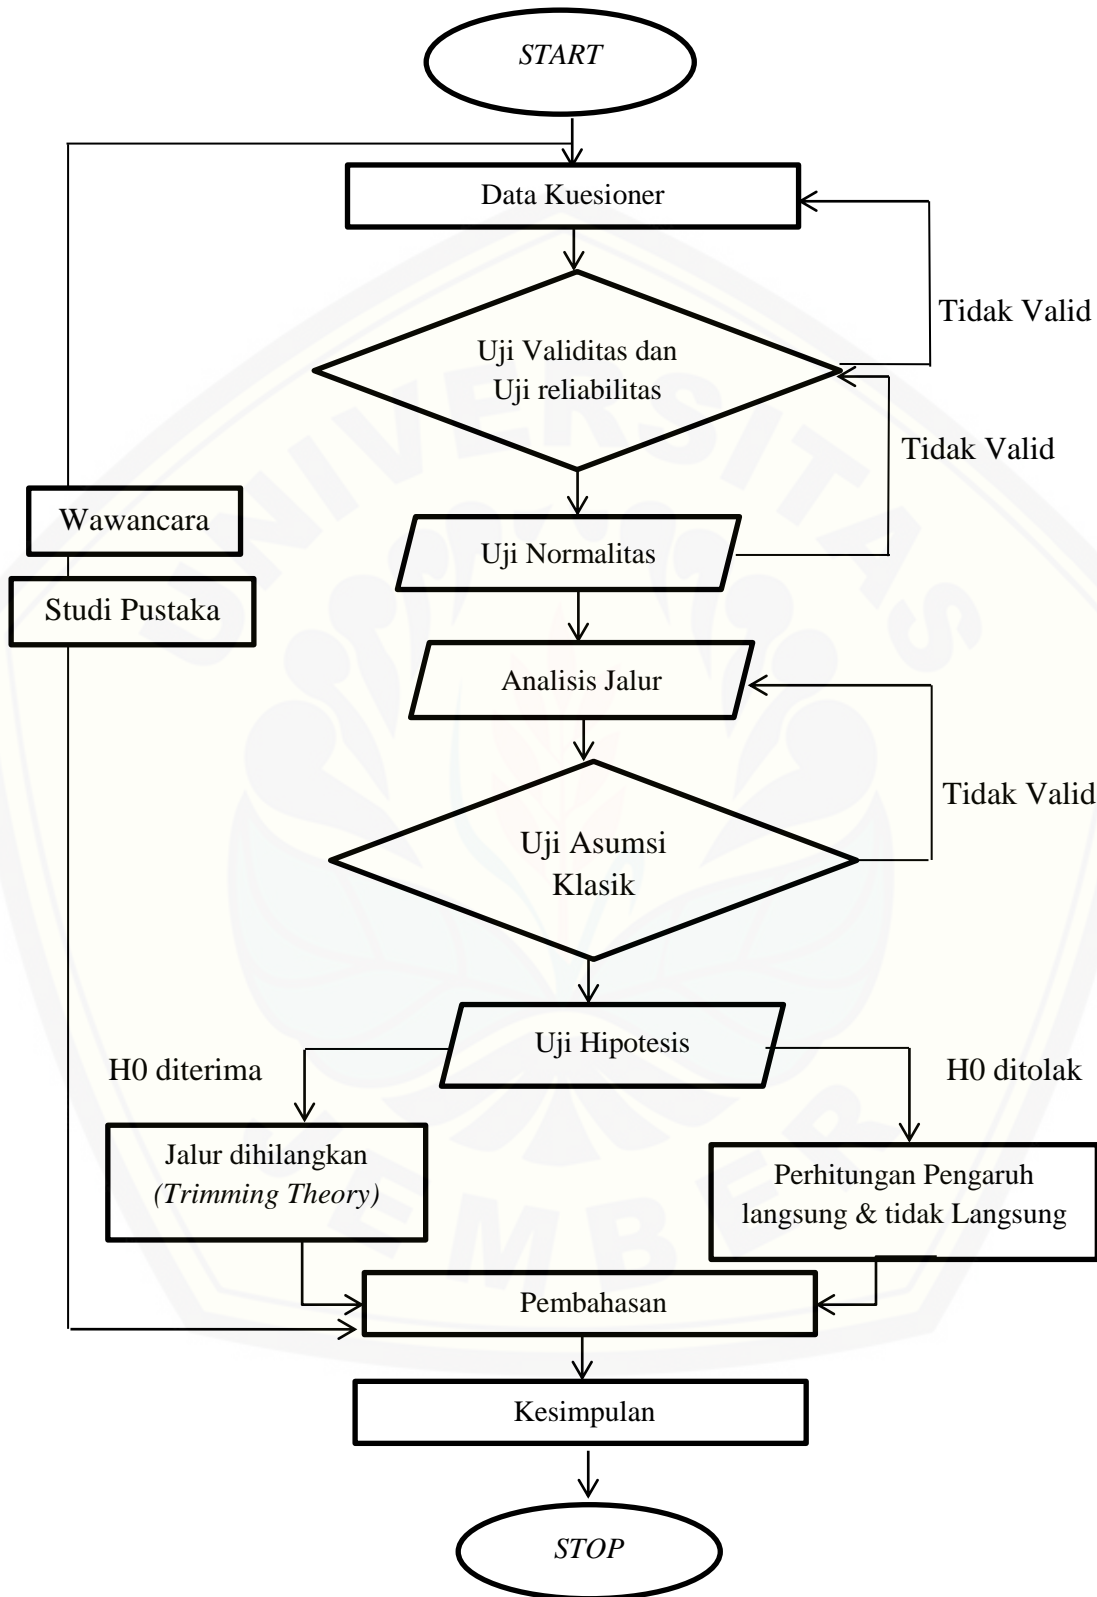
START

Data Kuesioner

Tidak Valid

Uji Validitas dan Uji reliabilitas

Tidak Valid

Wawancara

Studi Pustaka

Uji Normalitas

Analisis Jalur

Tidak Valid

Uji Asumsi Klasik

Uji Hipotesis

H0 diterima

H0 ditolak

Jalur dihilangkan (Trimming Theory)

Perhitungan Pengaruh langsung & tidak Langsung

Pembahasan

Kesimpulan

STOP